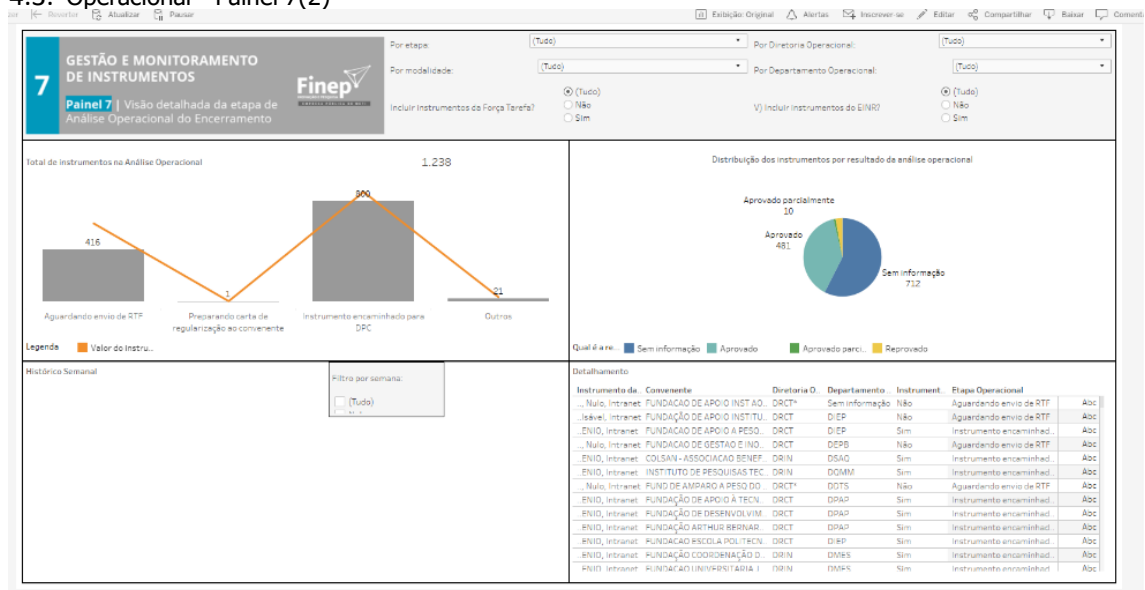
4.3. Operacional - Painel 7(2)

Reverter | Atualizar | Pausar | Exibição: Original | Alertas | Inscrever-se | Editar | Compartilhar | Baixar | Comentários

7 GESTÃO E MONITORAMENTO DE INSTRUMENTOS
Painel 7 | Visão detalhada da etapa de Análise Operacional do Encerramento

Finep

Por etapa: (Tudo)
Por modalidade: (Tudo)
Incluir instrumentos da Força Tarefa? (Tudo) Não Sim
Por Diretoria Operacional: (Tudo)
Por Departamento Operacional: (Tudo)
V) Incluir instrumentos do EINR? (Tudo) Não Sim

Total de instrumentos na Análise Operacional
1.238

416
1
800
21

Aguardando envio de RTF
Preparando carta de regularização ao convenente
Instrumento encaminhado para DPC
Outros

Legenda: Valor do Instru...

Distribuição dos instrumentos por resultado da análise operacional

Aprovado parcialmente
10
Aprovado
481
Sem informação
712

Qual é a re... Sem informação | Aprovado | Aprovado parci... | Reprovado

Histórico Semanal

Filtro por semana:
(Tudo)

Detalhamento

| Instrumento da.. | Convenente | Diretoria O.. | Departamento .. | Instrument.. | Etapa Operacional | |
|---|---|---|---|---|---|---|
| .., Nulo, Intranet | FUNDACAO DE APOIO INST AO.. | DRCT* | Sem informação | Não | Aguardando envio de RTF | Abc |
| ..lsável, Intranet | FUNDAÇÃO DE APOIO INSTITU.. | DRCT | DIEP | Não | Aguardando envio de RTF | Abc |
| ..ENIO, Intranet | FUNDACAO DE APOIO A PESQ.. | DRCT | DIEP | Sim | Instrumento encaminhad.. | Abc |
| .., Nulo, Intranet | FUNDACAO DE GESTAO E INO.. | DRCT | DEPB | Não | Aguardando envio de RTF | Abc |
| ..ENIO, Intranet | COLSAN - ASSOCIACAO BENEF.. | DRIN | DSAQ | Sim | Instrumento encaminhad.. | Abc |
| ..ENIO, Intranet | INSTITUTO DE PESQUISAS TEC.. | DRIN | DQMM | Sim | Instrumento encaminhad.. | Abc |
| .., Nulo, Intranet | FUND DE AMPARO A PESQ DO .. | DRCT* | DDTS | Sim | Aguardando envio de RTF | Abc |
| ..ENIO, Intranet | FUNDAÇÃO DE APOIO À TECN.. | DRCT | DPAP | Sim | Instrumento encaminhad.. | Abc |
| ..ENIO, Intranet | FUNDAÇÃO DE DESENVOLVIM.. | DRCT | DPAP | Sim | Instrumento encaminhad.. | Abc |
| ..ENIO, Intranet | FUNDAÇÃO ARTHUR BERNAR.. | DRCT | DPAP | Sim | Instrumento encaminhad.. | Abc |
| ..ENIO, Intranet | FUNDACAO ESCOLA POLITECN.. | DRCT | DIEP | Sim | Instrumento encaminhad.. | Abc |
| ..ENIO, Intranet | FUNDAÇÃO COORDENAÇÃO D.. | DRIN | DMES | Sim | Instrumento encaminhad.. | Abc |
| ..ENIO, Intranet | FUNDACAO UNIVERSITARIA I.. | DRIN | DMES | Sim | Instrumento encaminhad.. | Abc |